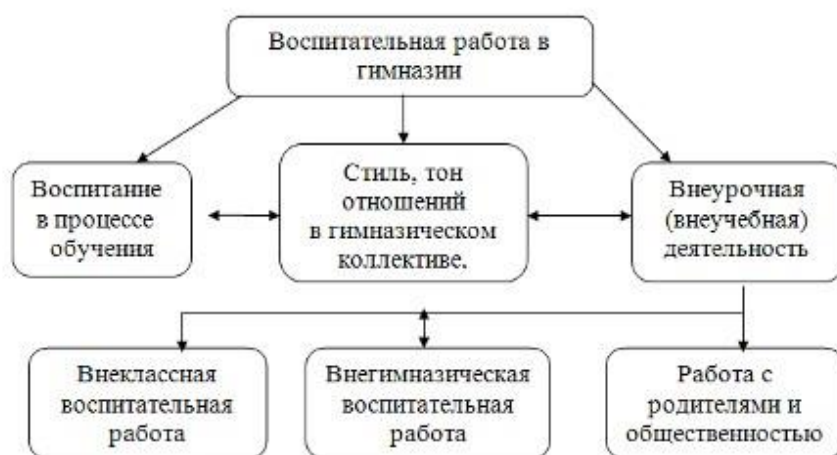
Воспитательная работа в гимназии

Воспитание в процессе обучения

Стиль, тон отношений в гимназическом коллективе.

Внеурочная (внеучебная) деятельность

Внеклассная воспитательная работа

Внегимназическая воспитательная работа

Работа с родителями и общественностью